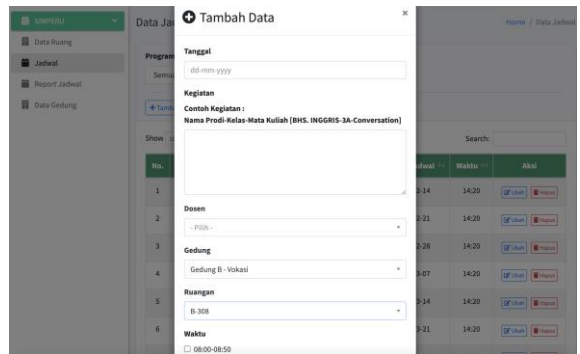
SIMPERU
Data Ruang
Jadwal
Report Jadwal
Data Gedung

Data Ja
Program
Semu
+Tamb
Show
No.
1
2
3
4
5
6

Home / Data Jadwal

Search:
dwal
Waktu
Aksi
3-14 14:20 Ubah Hapus
2-21 14:20 Ubah Hapus
2-28 14:20 Ubah Hapus
3-07 14:20 Ubah Hapus
3-14 14:20 Ubah Hapus
3-21 14:20 Ubah Hapus

Tambah Data
×
Tanggal
dd-mm-yyyy
Kegiatan
Contoh Kegiatan :
Nama Prodi-Kelas-Mata Kuliah [BHS. INGGRIS-3A-Conversation]
Dosen
- Pilih -
Gedung
Gedung B - Vokasi
Ruangan
B-308
Waktu
08:00-08:50